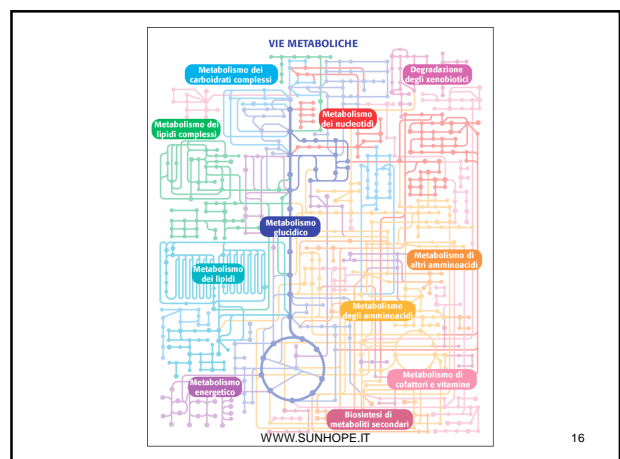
VIE METABOLICHE

Metabolismo dei carboidrati complessi

Degradazione degli xenobiotici

Metabolismo dei lipidi complessi

Metabolismo dei nucleotidi

Metabolismo glucidico

Metabolismo di altri amminoacidi

Metabolismo dei lipidi

Metabolismo degli amminoacidi

Metabolismo di cofattori e vitamine

Metabolismo energetico

Biosintesi di metaboliti secondari

WWW.SUNHOPE.IT

16